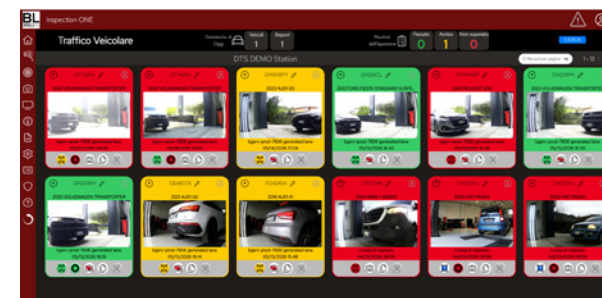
BL

Inspection ONE

Traffico Veicolare

Transito di Oggi

Veicoli 1

Report 1

Risultati dell'ispezione

Passato 0

Avviso 1

Non superato 0

CERCA

DTS DEMO Station

EM908PX

2023 AUDI Q5

2023 VOLKSWAGEN TRANSPORTER

2022 FORD FIESTA

2020 AUDI A1

2021 AUDI Q3

2016 AUDI A1

Contact ingresso

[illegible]